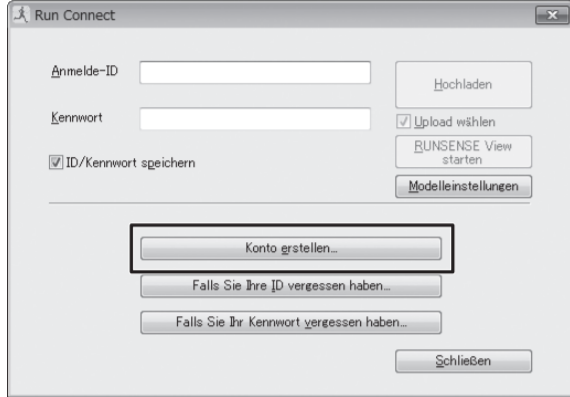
Run Connect

Anmelde-ID

Kennwort

ID/Kennwort speichern

Hochladen

Upload wählen

RUNSENSE View starten

Modelleinstellungen

Konto erstellen...

Falls Sie Ihre ID vergessen haben...

Falls Sie Ihr Kennwort vergessen haben...

Schließen